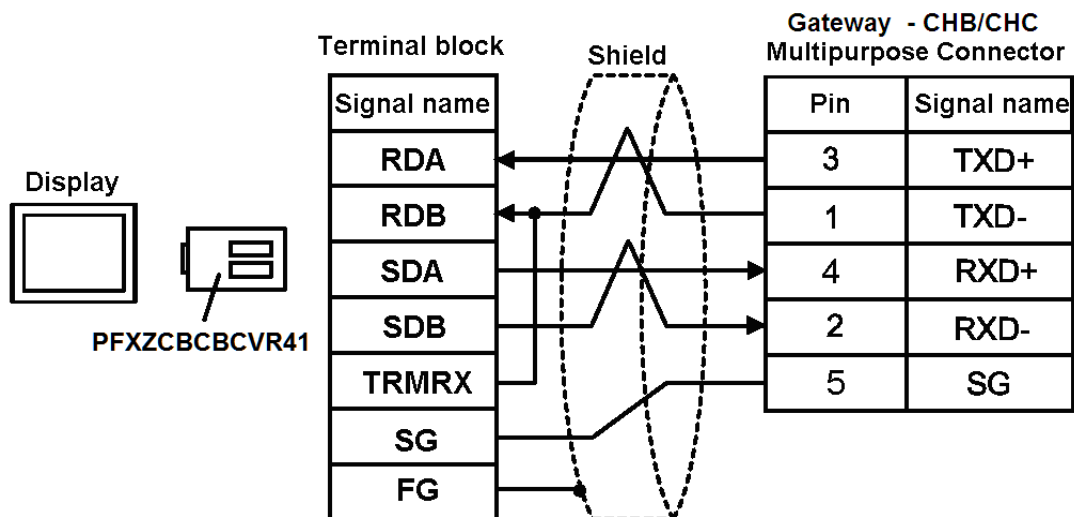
Display

PFXZCBCBCVR41

Terminal block

| Signal name |
|---|
| RDA |
| RDB |
| SDA |
| SDB |
| TRMRX |
| SG |
| FG |

Shield

Gateway - CHB/CHC
Multipurpose Connector

| Pin | Signal name |
|---|---|
| 3 | TXD+ |
| 1 | TXD- |
| 4 | RXD+ |
| 2 | RXD- |
| 5 | SG |